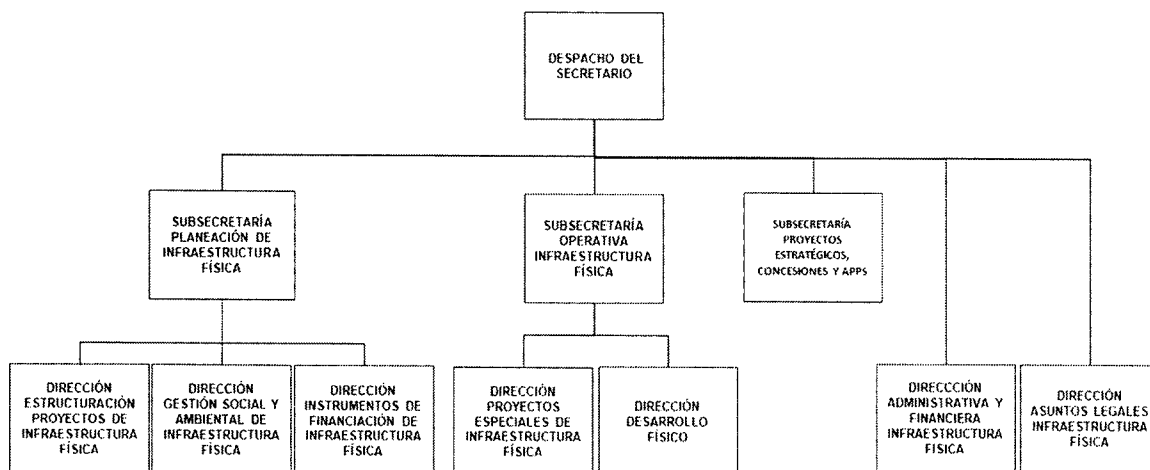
DESPACHO DEL SECRETARIO

SUBSECRETARÍA PLANEACIÓN DE INFRAESTRUCTURA FÍSICA

SUBSECRETARÍA OPERATIVA INFRAESTRUCTURA FÍSICA

SUBSECRETARÍA PROYECTOS ESTRATÉGICOS, CONCESIONES Y APPS

DIRECCIÓN ESTRUCTURACIÓN PROYECTOS DE INFRAESTRUCTURA FÍSICA

DIRECCIÓN GESTIÓN SOCIAL Y AMBIENTAL DE INFRAESTRUCTURA FÍSICA

DIRECCIÓN INSTRUMENTOS DE FINANCIACIÓN DE INFRAESTRUCTURA FÍSICA

DIRECCIÓN PROYECTOS ESPECIALES DE INFRAESTRUCTURA FÍSICA

DIRECCIÓN DESARROLLO FÍSICO

DIRECCCIÓN ADMINISTRATIVA Y FINANCIERA INFRAESTRUCTURA FÍSICA

DIRECCIÓN ASUNTOS LEGALES INFRAESTRUCTURA FÍSICA